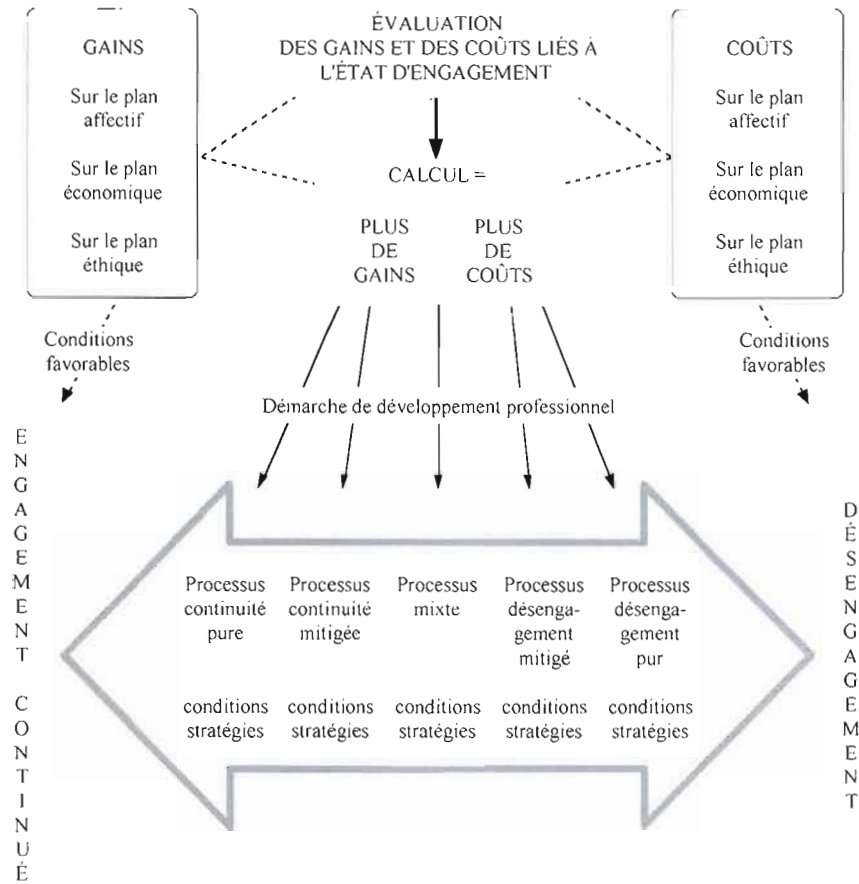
GAINS

Sur le plan affectif

Sur le plan économique

Sur le plan éthique

ÉVALUATION DES GAINS ET DES COÛTS LIÉS À L'ÉTAT D'ENGAGEMENT

CALCUL =

PLUS DE GAINS

PLUS DE COÛTS

COÛTS

Sur le plan affectif

Sur le plan économique

Sur le plan éthique

Conditions favorables

Conditions favorables

Démarche de développement professionnel

ENGAGEMENT CONTINUÉ

Processus continuité pure

conditions stratégies

Processus continuité mitigée

conditions stratégies

Processus mixte

conditions stratégies

Processus désengagement mitigé

conditions stratégies

Processus désengagement pur

conditions stratégies

DÉSENGAGEMENT